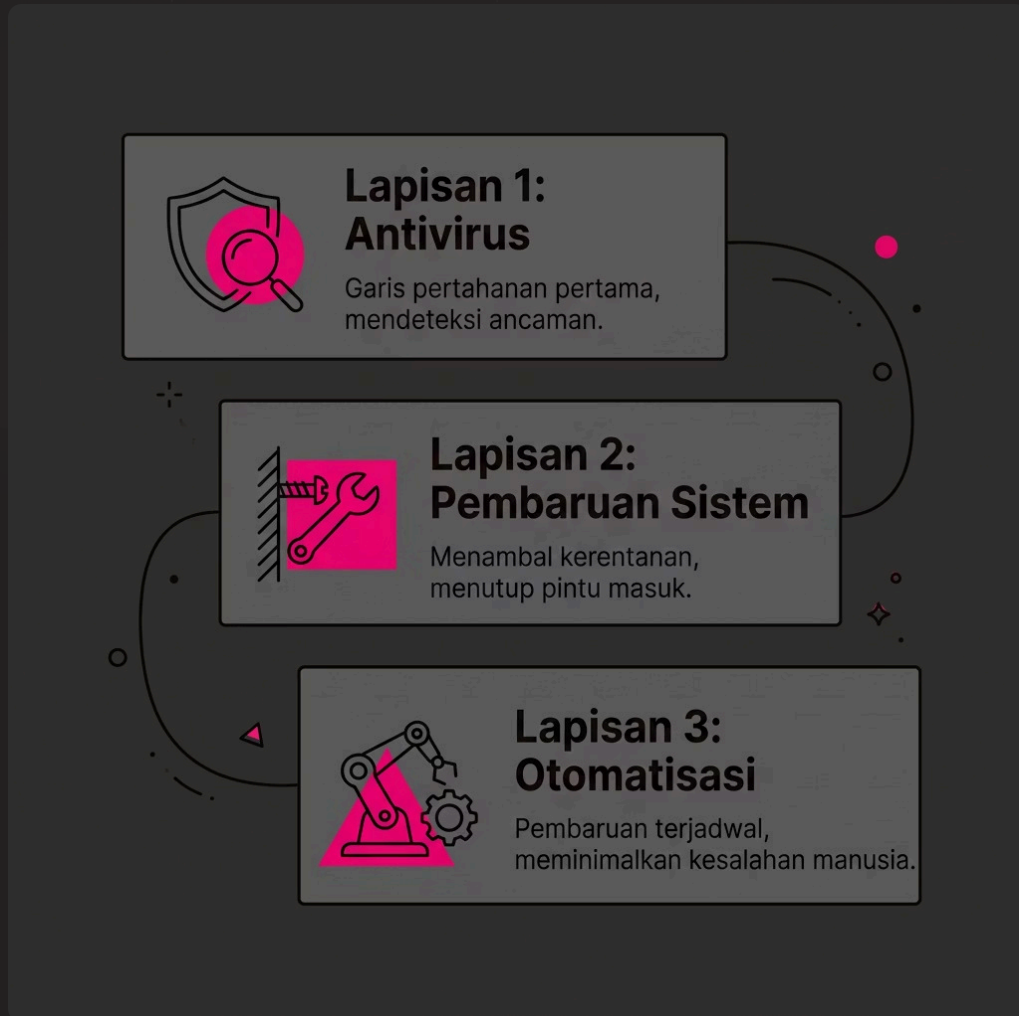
Lapisan 1: Antivirus

Garis pertahanan pertama, mendeteksi ancaman.

Lapisan 2: Pembaruan Sistem

Menambal kerentanan, menutup pintu masuk.

Lapisan 3: Otomatisasi

Pembaruan terjadwal, meminimalkan kesalahan manusia.